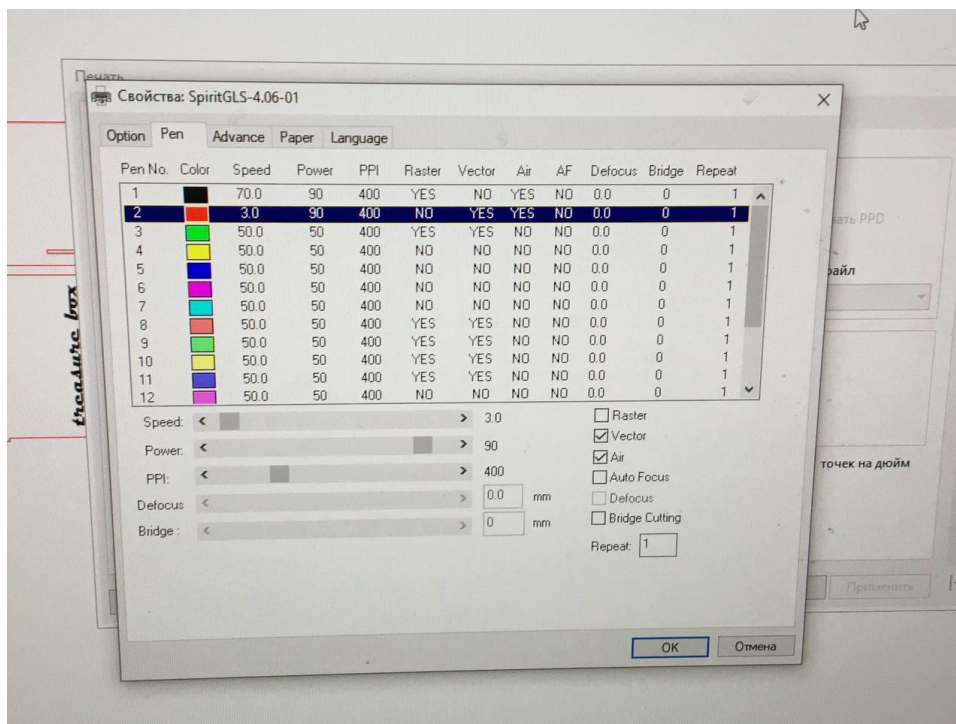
Печать

Свойства: SpiritGLS-4.06-01

Option | Pen | Advance | Paper | Language

| Pen No. | Color | Speed | Power | PPI | Raster | Vector | Air | AF | Defocus | Bridge | Repeat |
|---|---|---|---|---|---|---|---|---|---|---|---|
| 1 | | 70.0 | 90 | 400 | YES | NO | YES | NO | 0.0 | 0 | 1 |
| 2 | | 3.0 | 90 | 400 | NO | YES | YES | NO | 0.0 | 0 | 1 |
| 3 | | 50.0 | 50 | 400 | YES | YES | NO | NO | 0.0 | 0 | 1 |
| 4 | | 50.0 | 50 | 400 | NO | NO | NO | NO | 0.0 | 0 | 1 |
| 5 | | 50.0 | 50 | 400 | NO | NO | NO | NO | 0.0 | 0 | 1 |
| 6 | | 50.0 | 50 | 400 | NO | NO | NO | NO | 0.0 | 0 | 1 |
| 7 | | 50.0 | 50 | 400 | NO | NO | NO | NO | 0.0 | 0 | 1 |
| 8 | | 50.0 | 50 | 400 | YES | YES | NO | NO | 0.0 | 0 | 1 |
| 9 | | 50.0 | 50 | 400 | YES | YES | NO | NO | 0.0 | 0 | 1 |
| 10 | | 50.0 | 50 | 400 | YES | YES | NO | NO | 0.0 | 0 | 1 |
| 11 | | 50.0 | 50 | 400 | YES | YES | NO | NO | 0.0 | 0 | 1 |
| 12 | | 50.0 | 50 | 400 | NO | NO | NO | NO | 0.0 | 0 | 1 |

Speed: 3.0
Power: 90
PPI: 400
Defocus 0.0 mm
Bridge : 0 mm

Raster
Vector
Air
Auto Focus
Defocus
Bridge Cutting
Repeat: 1

OK Отмена

treasure box

ать PPD
айл
точек на дюйм
Применить